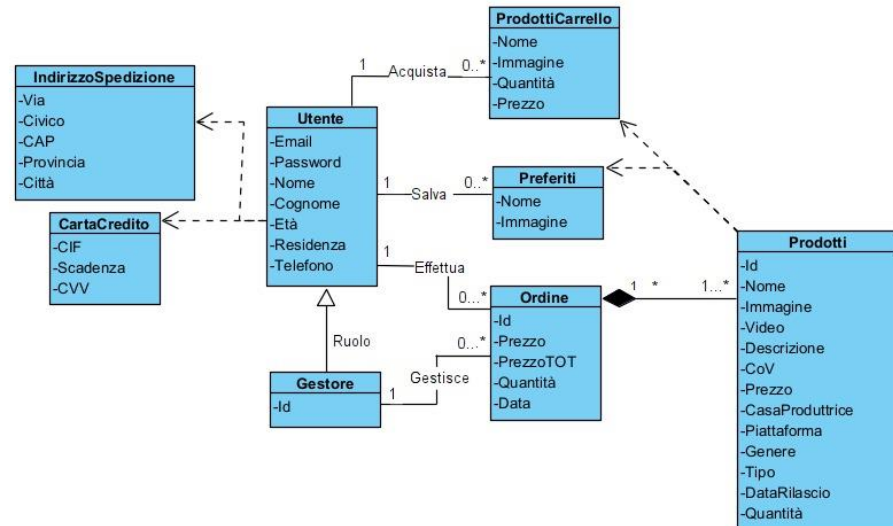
ProdottiCarrello
-Nome
-Immagine
-Quantità
-Prezzo

1 Acquista 0..*

IndirizzoSpedizione
-Via
-Civico
-CAP
-Provincia
-Città

Utente
-Email
-Password
-Nome
-Cognome
-Età
-Residenza
-Telefono

1 Salva 0..*

Preferiti
-Nome
-Immagine

CartaCredito
-CIF
-Scadenza
-CVV

1 Effettua 0...*

Ordine
-Id
-Prezzo
-PrezzoTOT
-Quantità
-Data

1 * 1...*

Prodotti
-Id
-Nome
-Immagine
-Video
-Descrizione
-CoV
-Prezzo
-CasaProduttrice
-Piattaforma
-Genere
-Tipo
-DataRilascio
-Quantità

Ruolo

0...* Gestisce 1

Gestore
-Id